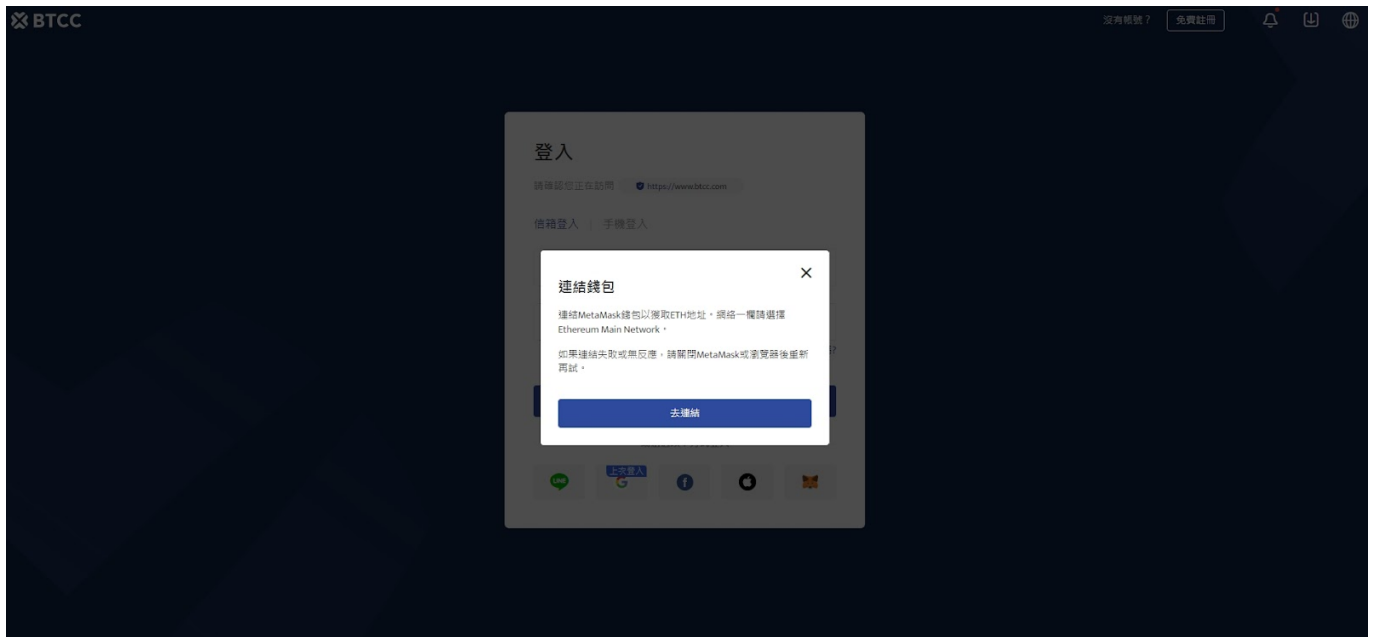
BTCC

沒有帳號？ 免費註冊

登入

請確認您正在訪問 https://www.btcc.com

信箱登入 | 手機登入

連結錢包

連結MetaMask錢包以獲取ETH地址，網絡一欄請選擇Ethereum Main Network。

如果連結失敗或無反應，請關閉MetaMask或瀏覽器後重新再試。

去連結

LINE

上次登入